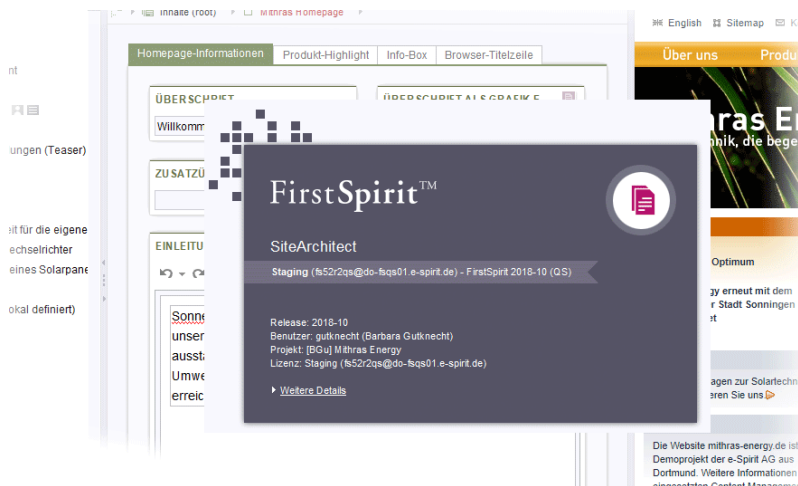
nt

ungen (Teaser)

eit für die eigene
echselrichter
eines Solarpane

okal definiert)

Inhalte (root) Mithras Homepage

Homepage-Informationen | Produkt-Highlight | Info-Box | Browser-Titelzeile

ÜBERSCHRI

Willkomm

ÜBERSCHRIFT ALS GRAFIK E

ZUSATZ

EINLEITU

Sonne
unser
aussta
Umwe
erreic

English Sitemap K

Über uns Produk

hras E
nik, die bege

Optimum

rgy erneut mit dem
r Stadt Sonningen
et

agen zur Solartechn
eren Sie uns

Die Website mithras-energy.de ist
Demoprojekt der e-Spirit AG aus
Dortmund. Weitere Informationen

FirstSpirit™

SiteArchitect

Staging (fs52r2qs@do-fsqs01.e-spirit.de) - FirstSpirit 2018-10 (QS)

Release: 2018-10
Benutzer: gutknecht (Barbara Gutknecht)
Projekt: [BGu] Mithras Energy
Lizenz: Staging (fs52r2qs@do-fsqs01.e-spirit.de)

Weitere Details